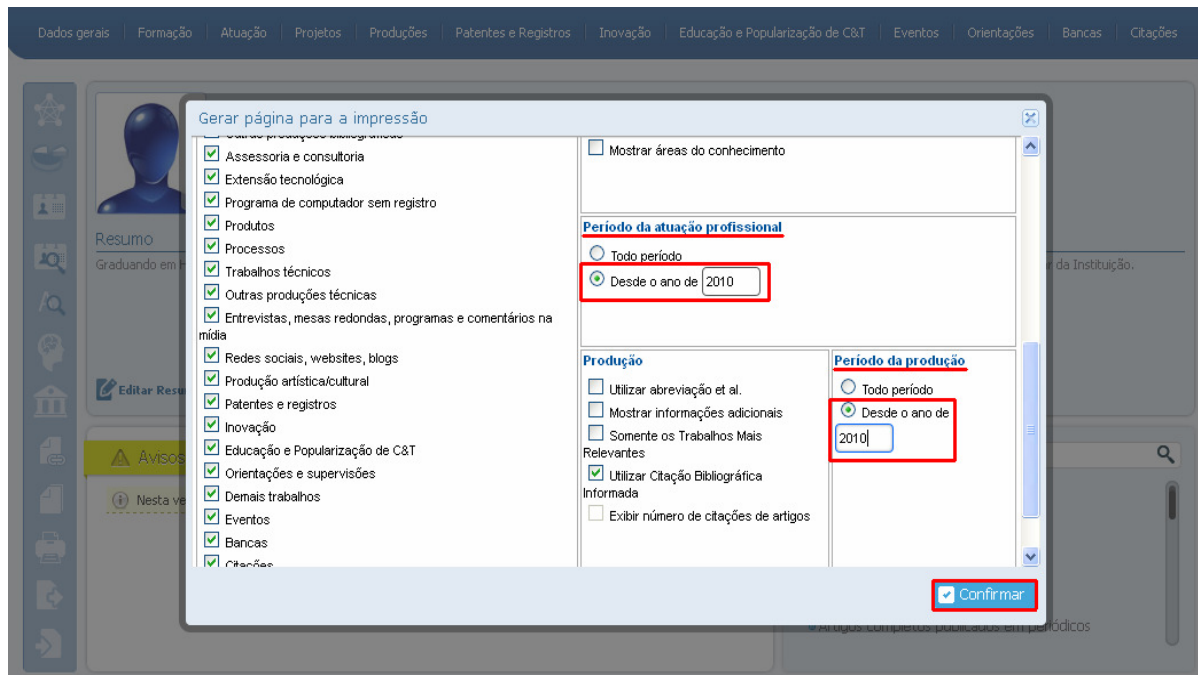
Dados gerais | Formação | Atuação | Projetos | Produções | Patentes e Registros | Inovação | Educação e Popularização de C&T | Eventos | Orientações | Bancas | Citações

Resumo
Graduando em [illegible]
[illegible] da Instituição.
Editar Resu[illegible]
Avisos
Nesta ve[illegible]

Gerar página para a impressão

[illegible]
Assessoria e consultoria
Extensão tecnológica
Programa de computador sem registro
Produtos
Processos
Trabalhos técnicos
Outras produções técnicas
Entrevistas, mesas redondas, programas e comentários na mídia
Redes sociais, websites, blogs
Produção artística/cultural
Patentes e registros
Inovação
Educação e Popularização de C&T
Orientações e supervisões
Demais trabalhos
Eventos
Bancas
Citações

Mostrar áreas do conhecimento

Período da atuação profissional
Todo período
Desde o ano de 2010

Produção
Utilizar abreviação et al.
Mostrar informações adicionais
Somente os Trabalhos Mais Relevantes
Utilizar Citação Bibliográfica Informada
Exibir número de citações de artigos

Período da produção
Todo período
Desde o ano de
2010

Confirmar

Artigos completos publicados em periódicos